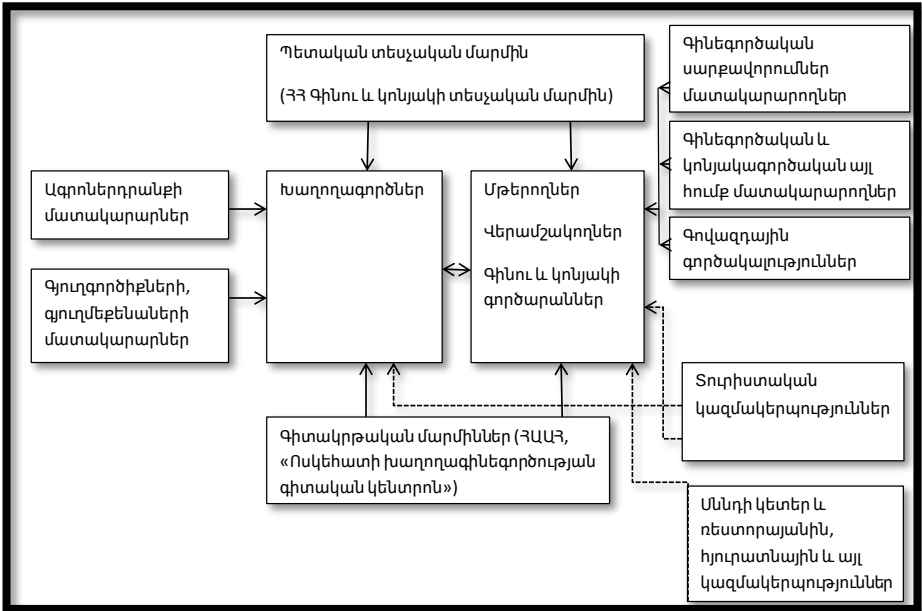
Պետական տեսչական մարմին

(ՀՀ Գինու և կոնյակի տեսչական մարմին)

Գինեգործական սարքավորումներ մատակարարողներ

Գինեգործական և կոնյակագործական այլ հումք մատակարարողներ

Գովազդային գործակալություններ

Ագրոներդրանքի մատակարարներ

Գյուղգործիքների, գյուղմեքենաների մատակարարներ

Խաղողագործներ

Մթերողներ

Վերամշակողներ

Գինու և կոնյակի գործարաններ

Տուրիստական կազմակերպություններ

Գիտակրթական մարմիններ (ՀԱԱՀ, «Ոսկեհատի խաղողագինեգործության գիտական կենտրոն»)

Սննդի կետեր և ռեստորաններ, հյուրատնային և այլ կազմակերպություններ